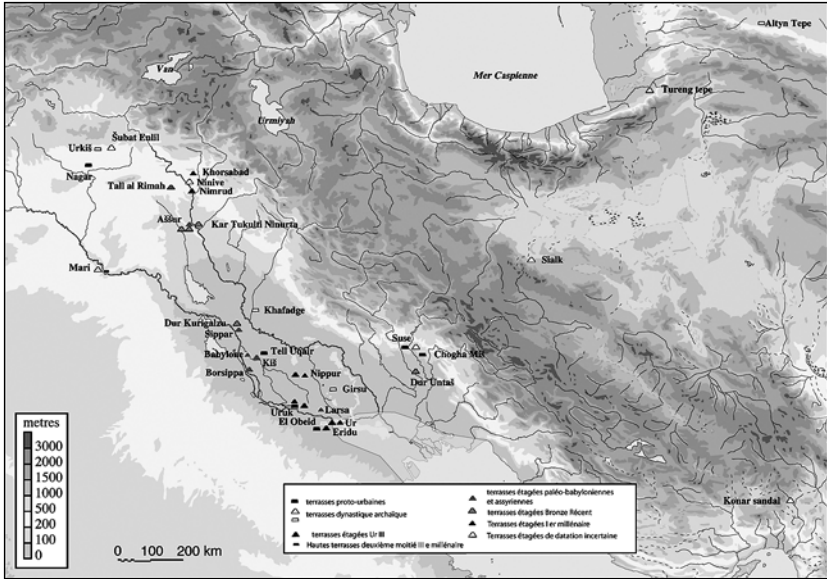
Altyn Tepe
Van
Mer Caspienne
Urmiyah
Tureng tepe
Šubat Enlil
Urkiš
Nagar
Khorsabad
Tall al Rimah
Ninive
Nimrud
Aššur
Kar Tukulti Ninurta
Mari
Sialk
Khafadge
Dur Kurigalzu
Sippar
Suse
Tell Uqair
Chogha Mīš
Babylone
Kiš
Borsippa
Nippur
Dur Untaš
Girsu
Uruk
Larsa
El Obeid
Ur
Eridu
metres
3000
2000
1500
1000
500
200
100
0
0 100 200 km
terrasses proto-urbaines
terrasses dynastique archaïque
terrasses étagées Ur III
Hautes terrasses deuxième moitié III e millénaire
terrasses étagées paléo-babyloniennes et assyriennes
terrasses étagées Bronze Récent
Terrasses étagées Ier millénaire
Terrasses étagées de datation incertaine
Konar sandal